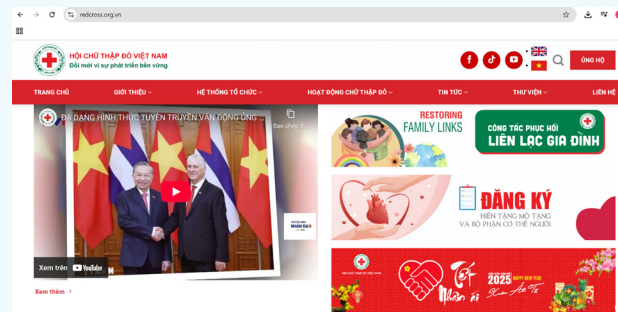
redcross.org.vn

HỘI CHỮ THẬP ĐỎ VIỆT NAM
Đổi mới vì sự phát triển bền vững

ỦNG HỘ

TRANG CHỦ
GIỚI THIỆU
HỆ THỐNG TỔ CHỨC
HOẠT ĐỘNG CHỮ THẬP ĐỎ
TIN TỨC
THƯ VIỆN
LIÊN HỆ

ĐA DẠNG HÌNH THỨC TUYÊN TRUYỀN VẬN ĐỘNG ỦNG...
Sao chép...

Xem trên YouTube

Xem thêm

RESTORING FAMILY LINKS
CÔNG TÁC PHỤC HỒI LIÊN LẠC GIA ĐÌNH

ĐĂNG KÝ
HIẾN TẶNG MÔ TẠNG VÀ BỘ PHẬN CƠ THỂ NGƯỜI

HỘI CHỮ THẬP ĐỎ VIỆT NAM
Tết Nhân ái
2025 HAPPY NEW YEAR
Xuân Ất Tỵ